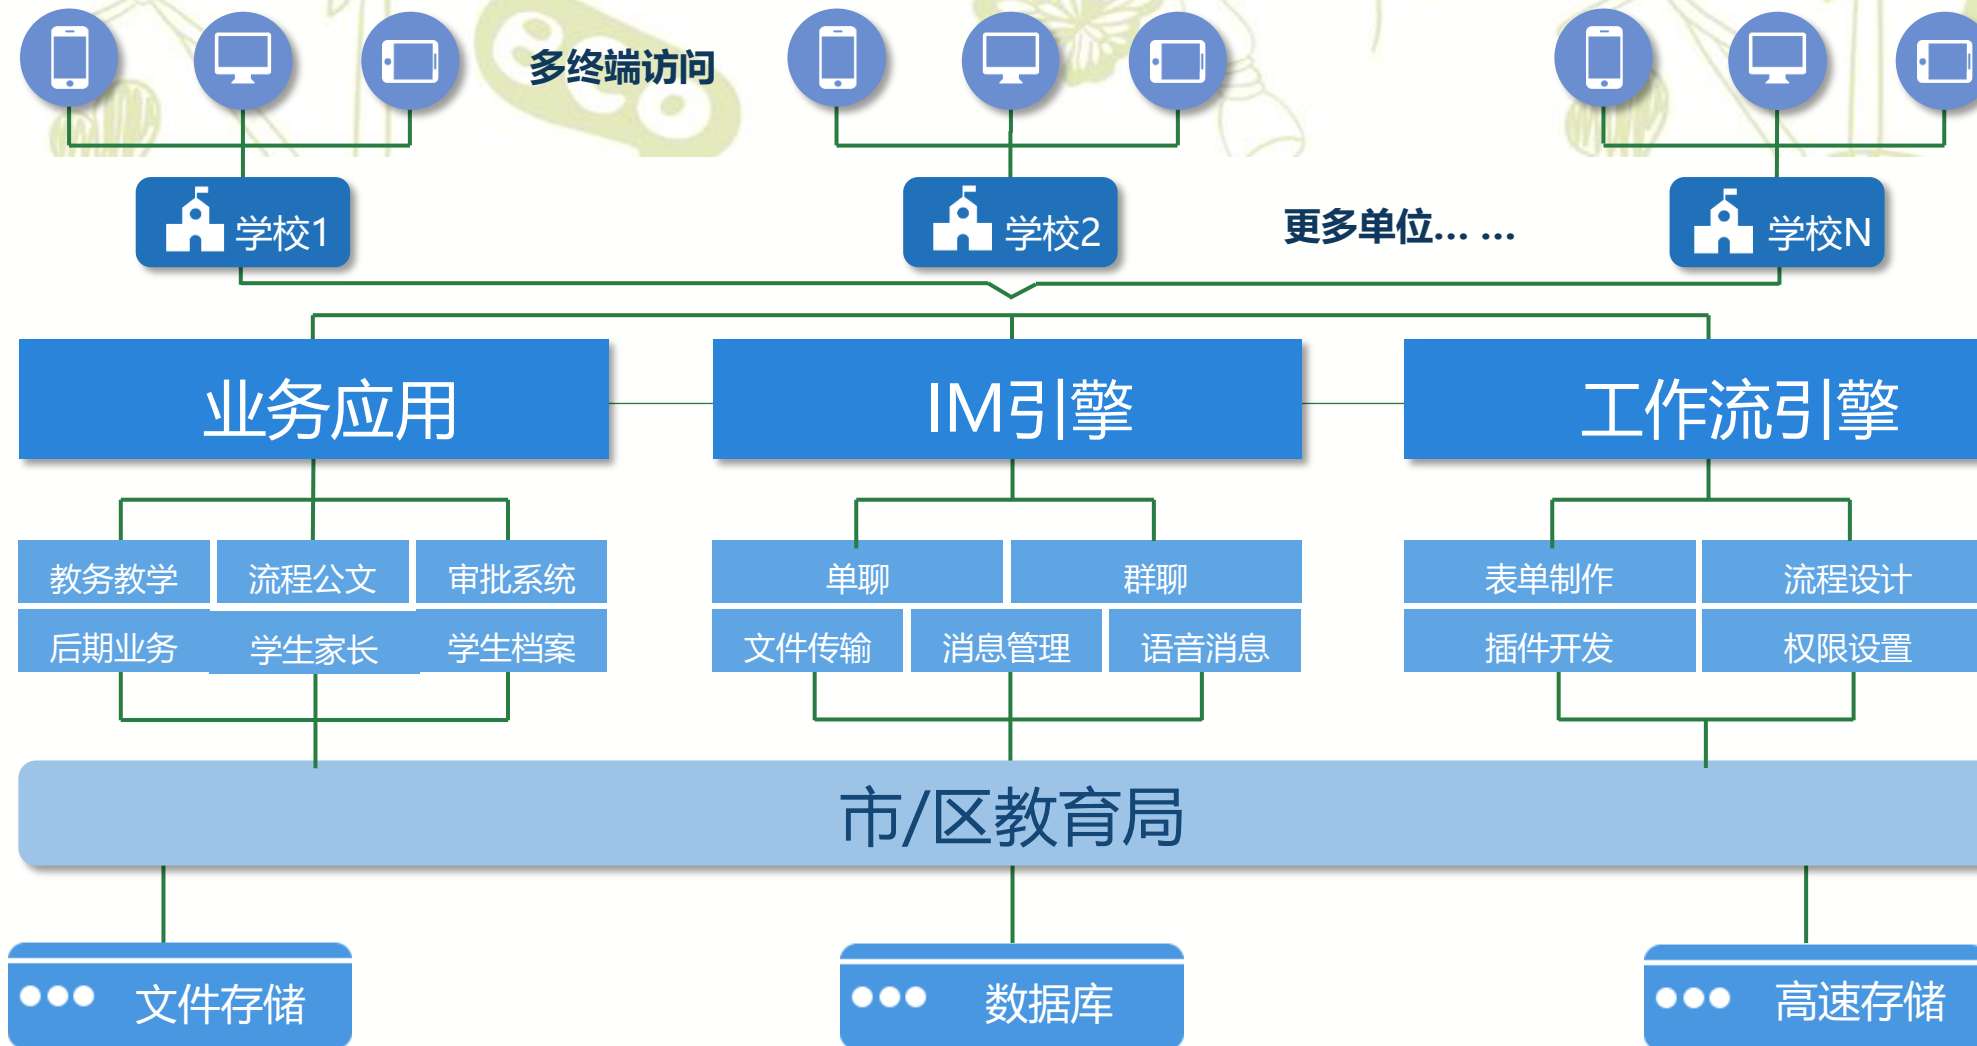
多终端访问

学校1

学校2

更多单位… …

学校N

业务应用

IM引擎

工作流引擎

教务教学

流程公文

审批系统

后期业务

学生家长

学生档案

单聊

群聊

文件传输

消息管理

语音消息

表单制作

流程设计

插件开发

权限设置

市/区教育局

文件存储

数据库

高速存储